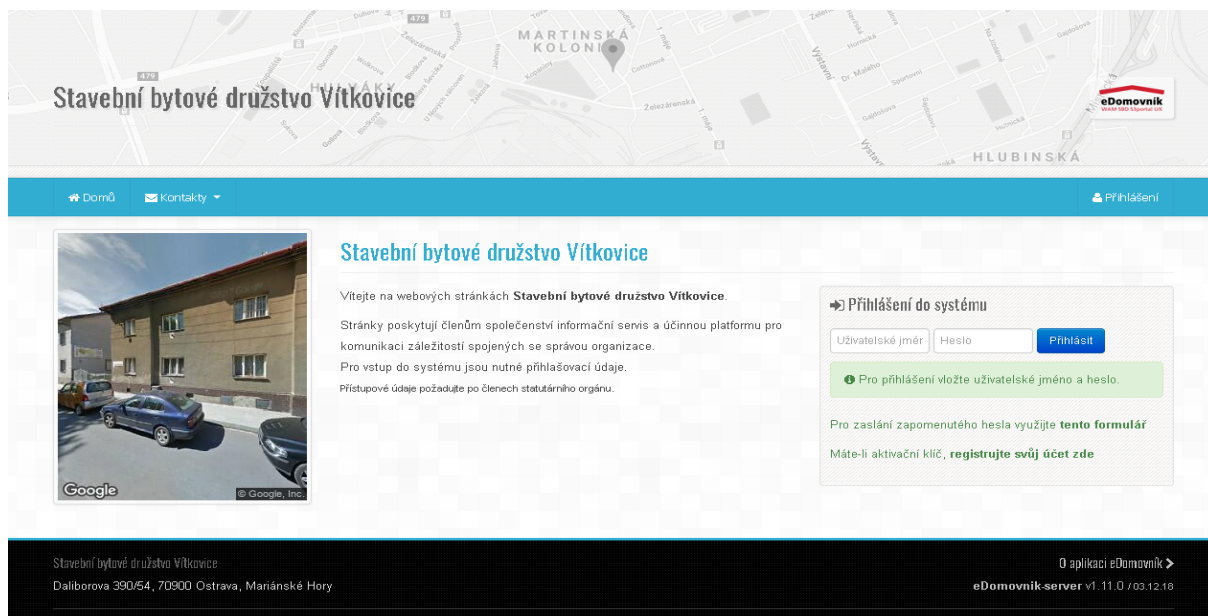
Stavební bytové družstvo Vítkovice

MARTINSKÁ KOLONIE

HULVÁKY

HLUBINSKÁ

eDomovník

Domů Kontakty Přihlášení

Google © Google, Inc.

Stavební bytové družstvo Vítkovice

Vítejte na webových stránkách **Stavební bytové družstvo Vítkovice**.

Stránky poskytují členům společenství informační servis a účinnou platformu pro komunikaci záležitostí spojených se správou organizace.

Pro vstup do systému jsou nutné přihlašovací údaje.

Přístupové údaje požadujte po členech statutárního orgánu.

Přihlášení do systému

Uživatelské jméno | Heslo | Přihlásit

Pro přihlášení vložte uživatelské jméno a heslo.

Pro zaslání zapomenutého hesla využijte **tento formulář**

Máte-li aktivační klíč, **registrujte svůj účet zde**

Stavební bytové družstvo Vítkovice

Daliborova 390/54, 70900 Ostrava, Mariánské Hory

O aplikaci eDomovník >

**eDomovnik-server** v1.11.0 / 03.12.18